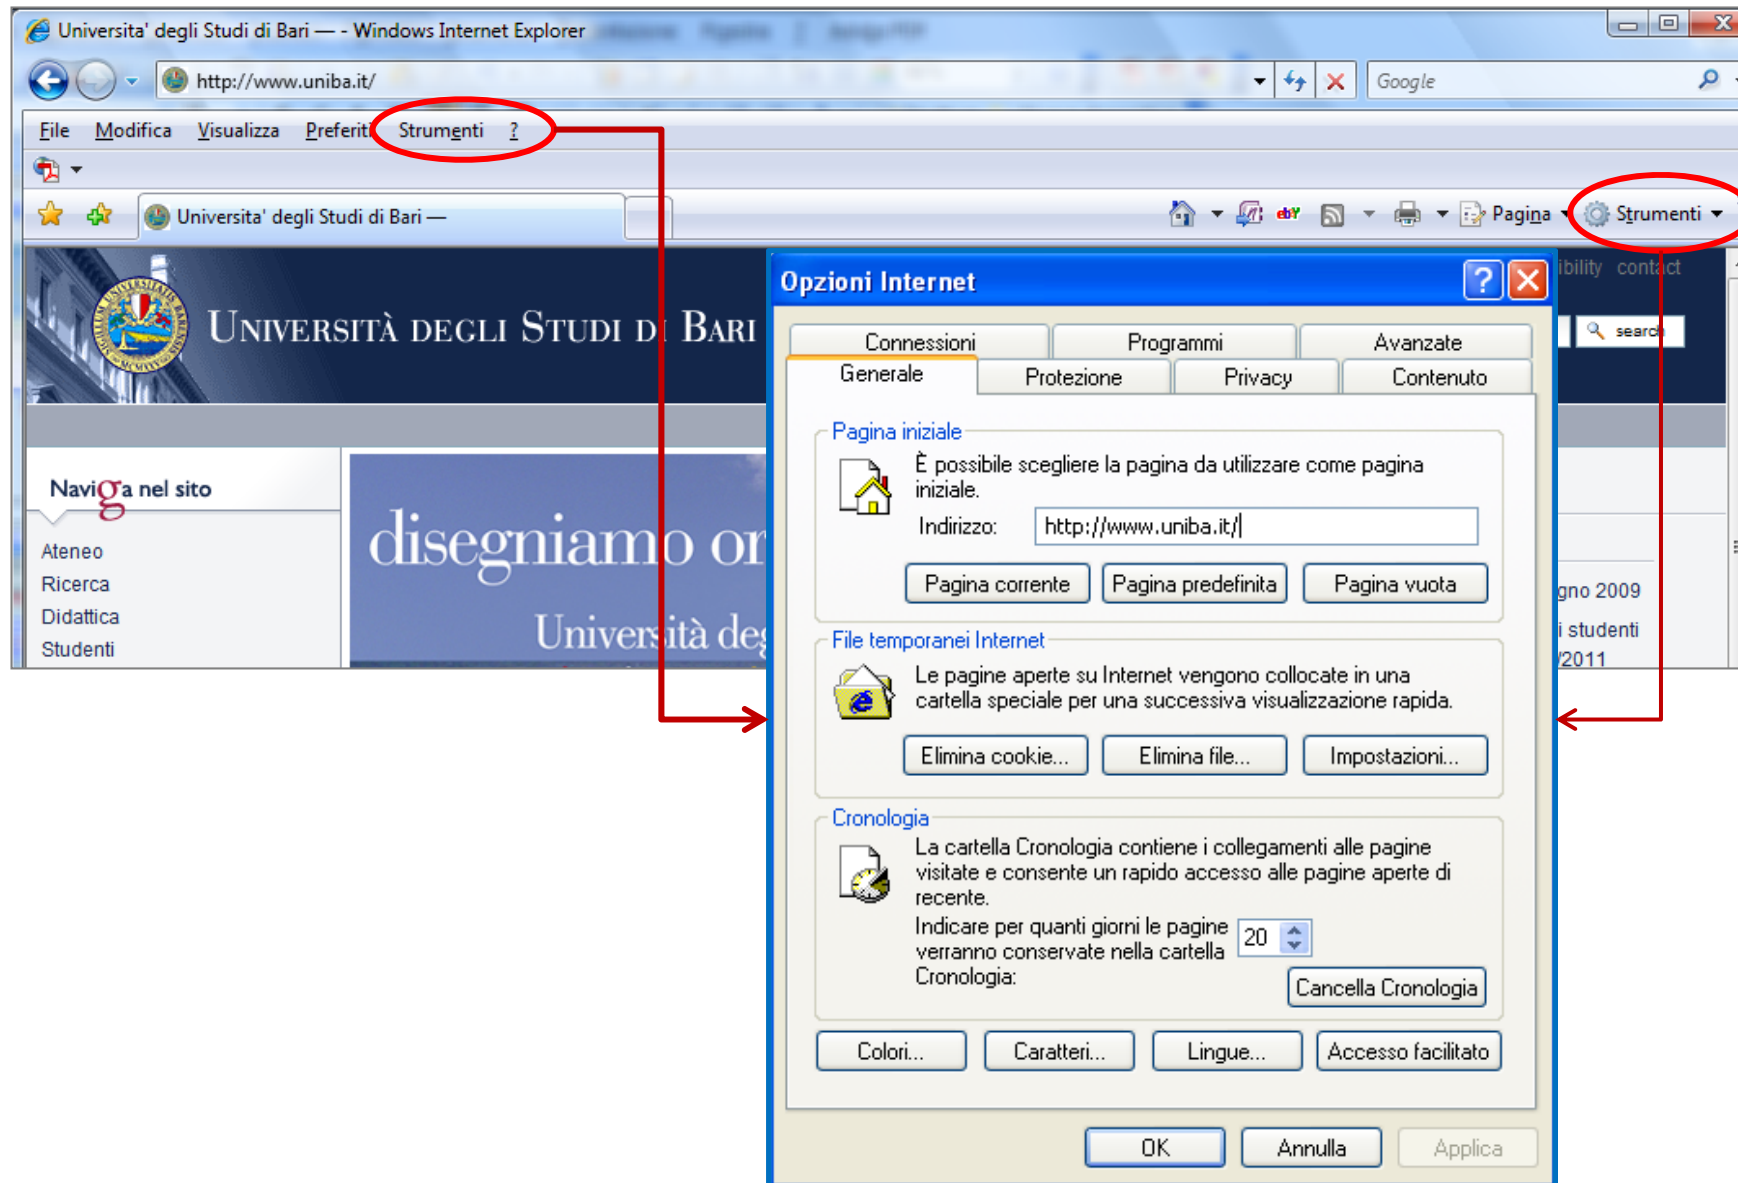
Universita' degli Studi di Bari — - Windows Internet Explorer

http://www.uniba.it/

Google

File Modifica Visualizza Preferiti Strumenti ?

Universita' degli Studi di Bari —

Pagina Strumenti

UNIVERSITÀ DEGLI STUDI DI BARI

ibility contact

search

Naviga nel sito

Ateneo
Ricerca
Didattica
Studenti

disegniamo or

Università deg

gno 2009
i studenti
/2011

Opzioni Internet

Connessioni Programmi Avanzate
Generale Protezione Privacy Contenuto

Pagina iniziale

È possibile scegliere la pagina da utilizzare come pagina iniziale.

Indirizzo: http://www.uniba.it/

Pagina corrente Pagina predefinita Pagina vuota

File temporanei Internet

Le pagine aperte su Internet vengono collocate in una cartella speciale per una successiva visualizzazione rapida.

Elimina cookie... Elimina file... Impostazioni...

Cronologia

La cartella Cronologia contiene i collegamenti alle pagine visitate e consente un rapido accesso alle pagine aperte di recente.

Indicare per quanti giorni le pagine verranno conservate nella cartella Cronologia: 20

Cancella Cronologia

Colori... Caratteri... Lingue... Accesso facilitato

OK Annulla Applica